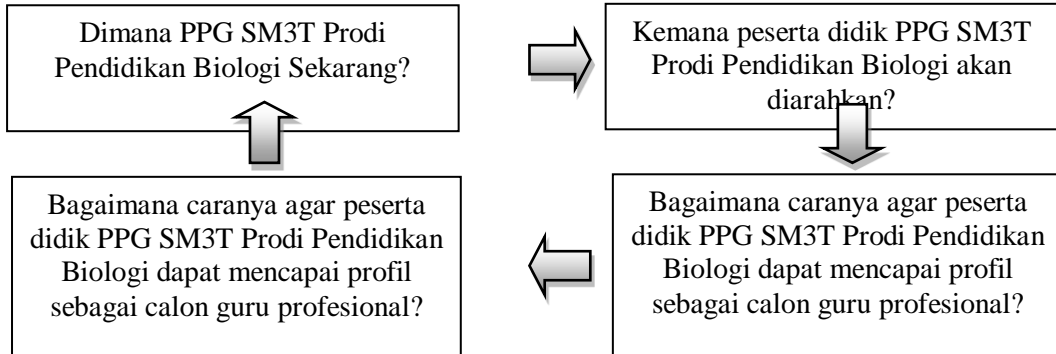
Dimana PPG SM3T Prodi Pendidikan Biologi Sekarang?

Kemana peserta didik PPG SM3T Prodi Pendidikan Biologi akan diarahkan?

Bagaimana caranya agar peserta didik PPG SM3T Prodi Pendidikan Biologi dapat mencapai profil sebagai calon guru profesional?

Bagaimana caranya agar peserta didik PPG SM3T Prodi Pendidikan Biologi dapat mencapai profil sebagai calon guru profesional?